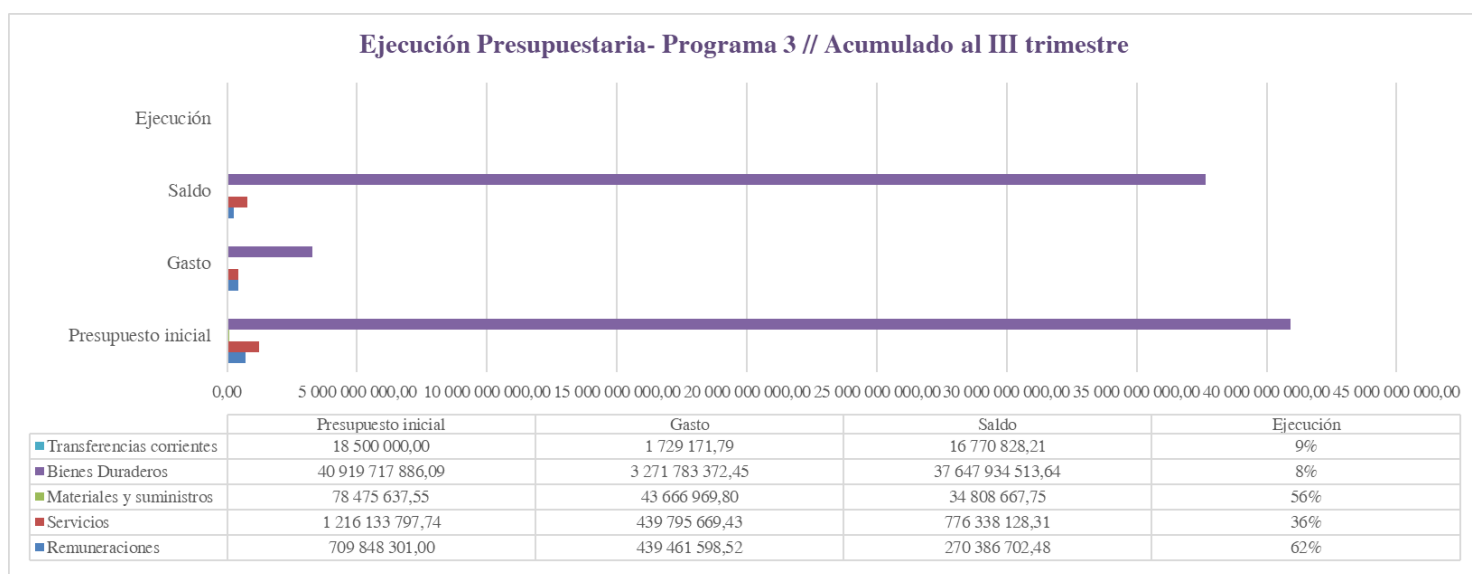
Ejecución Presupuestaria- Programa 3 // Acumulado al III trimestre

Ejecución

Saldo

Gasto

Presupuesto inicial

0,00 5 000 000 000,00 10 000 000 000,00 15 000 000 000,00 20 000 000 000,00 25 000 000 000,00 30 000 000 000,00 35 000 000 000,00 40 000 000 000,00 45 000 000 000,00

| | Presupuesto inicial | Gasto | Saldo | Ejecución |
|---|---|---|---|---|
| Transferencias corrientes | 18 500 000,00 | 1 729 171,79 | 16 770 828,21 | 9% |
| Bienes Duraderos | 40 919 717 886,09 | 3 271 783 372,45 | 37 647 934 513,64 | 8% |
| Materiales y suministros | 78 475 637,55 | 43 666 969,80 | 34 808 667,75 | 56% |
| Servicios | 1 216 133 797,74 | 439 795 669,43 | 776 338 128,31 | 36% |
| Remuneraciones | 709 848 301,00 | 439 461 598,52 | 270 386 702,48 | 62% |